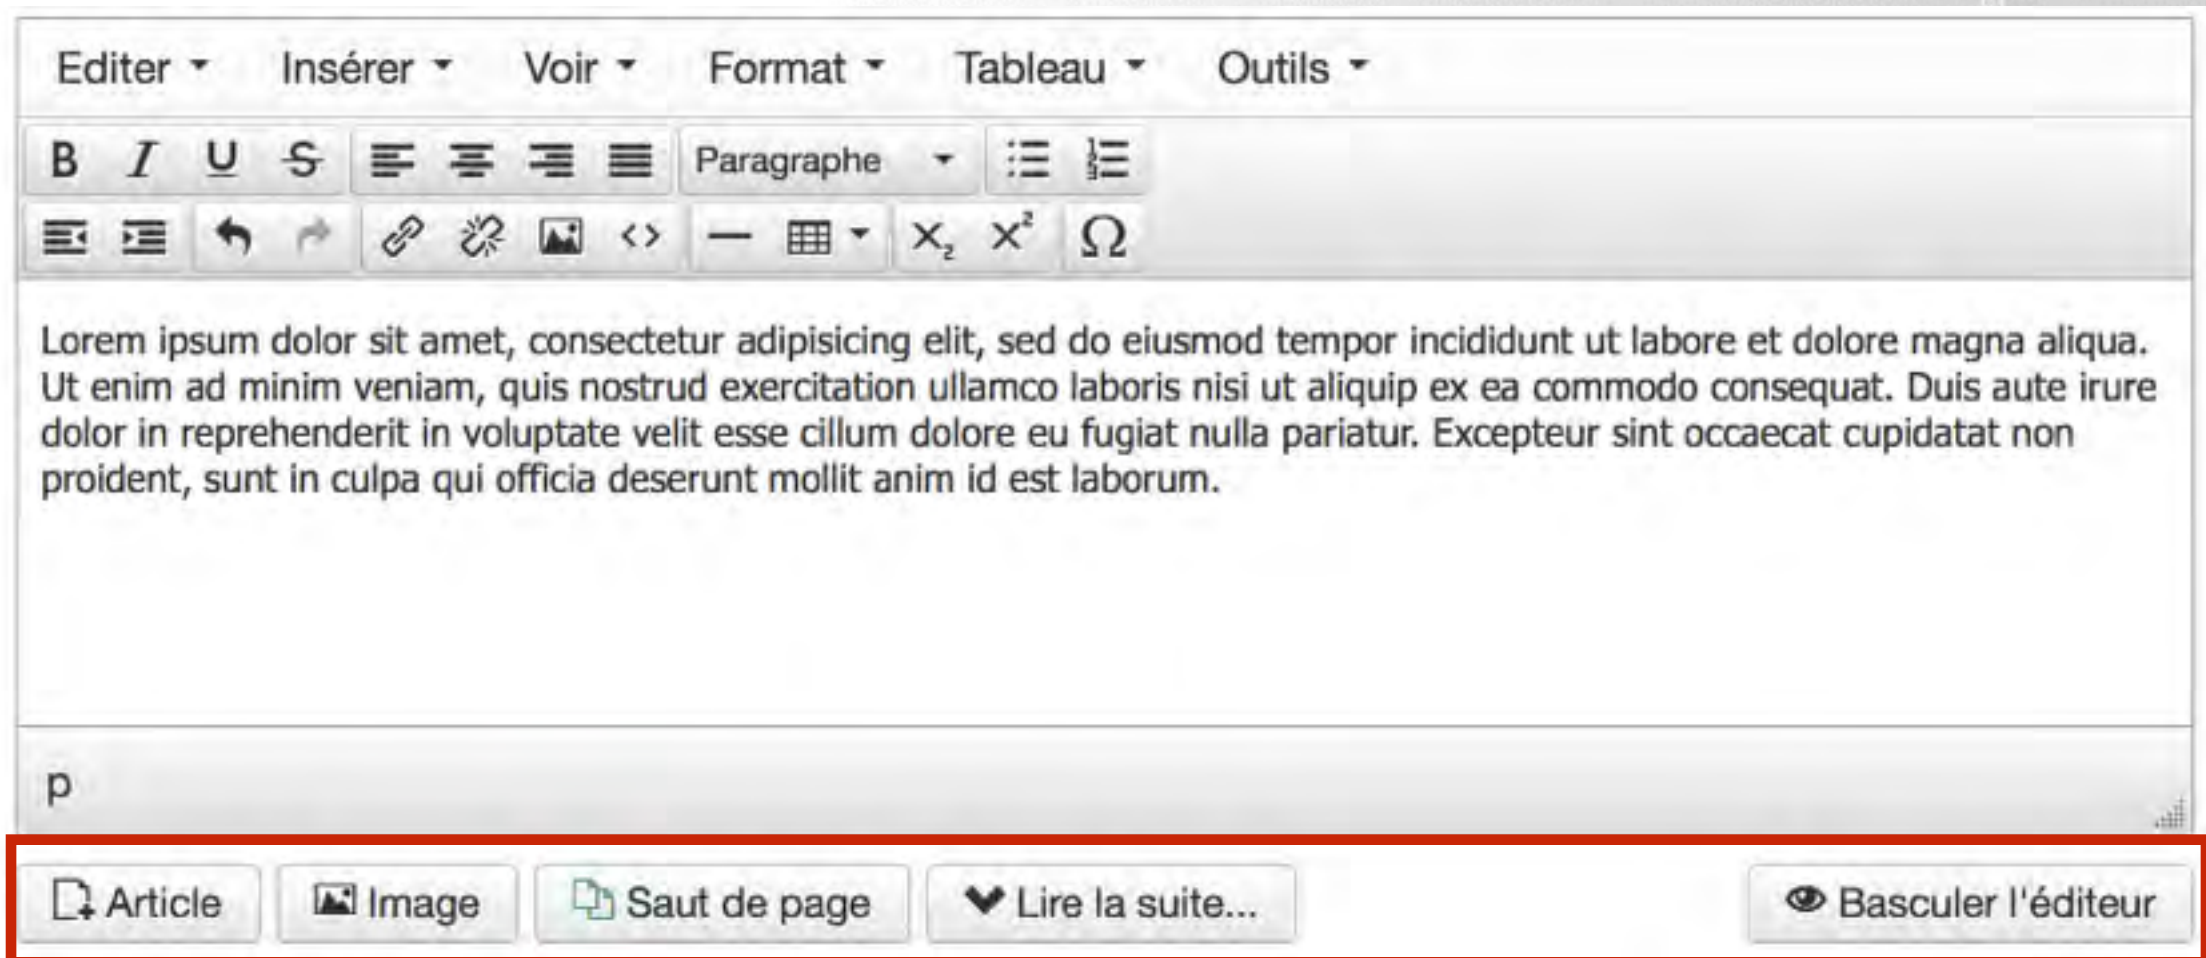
Editer Insérer Voir Format Tableau Outils

B I U S Paragraphe

$\Omega$

Lorem ipsum dolor sit amet, consectetur adipisicing elit, sed do eiusmod tempor incididunt ut labore et dolore magna aliqua. Ut enim ad minim veniam, quis nostrud exercitation ullamco laboris nisi ut aliquip ex ea commodo consequat. Duis aute irure dolor in reprehenderit in voluptate velit esse cillum dolore eu fugiat nulla pariatur. Excepteur sint occaecat cupidatat non proident, sunt in culpa qui officia deserunt mollit anim id est laborum.

p

Article Image Saut de page Lire la suite... Basculer l'éditeur